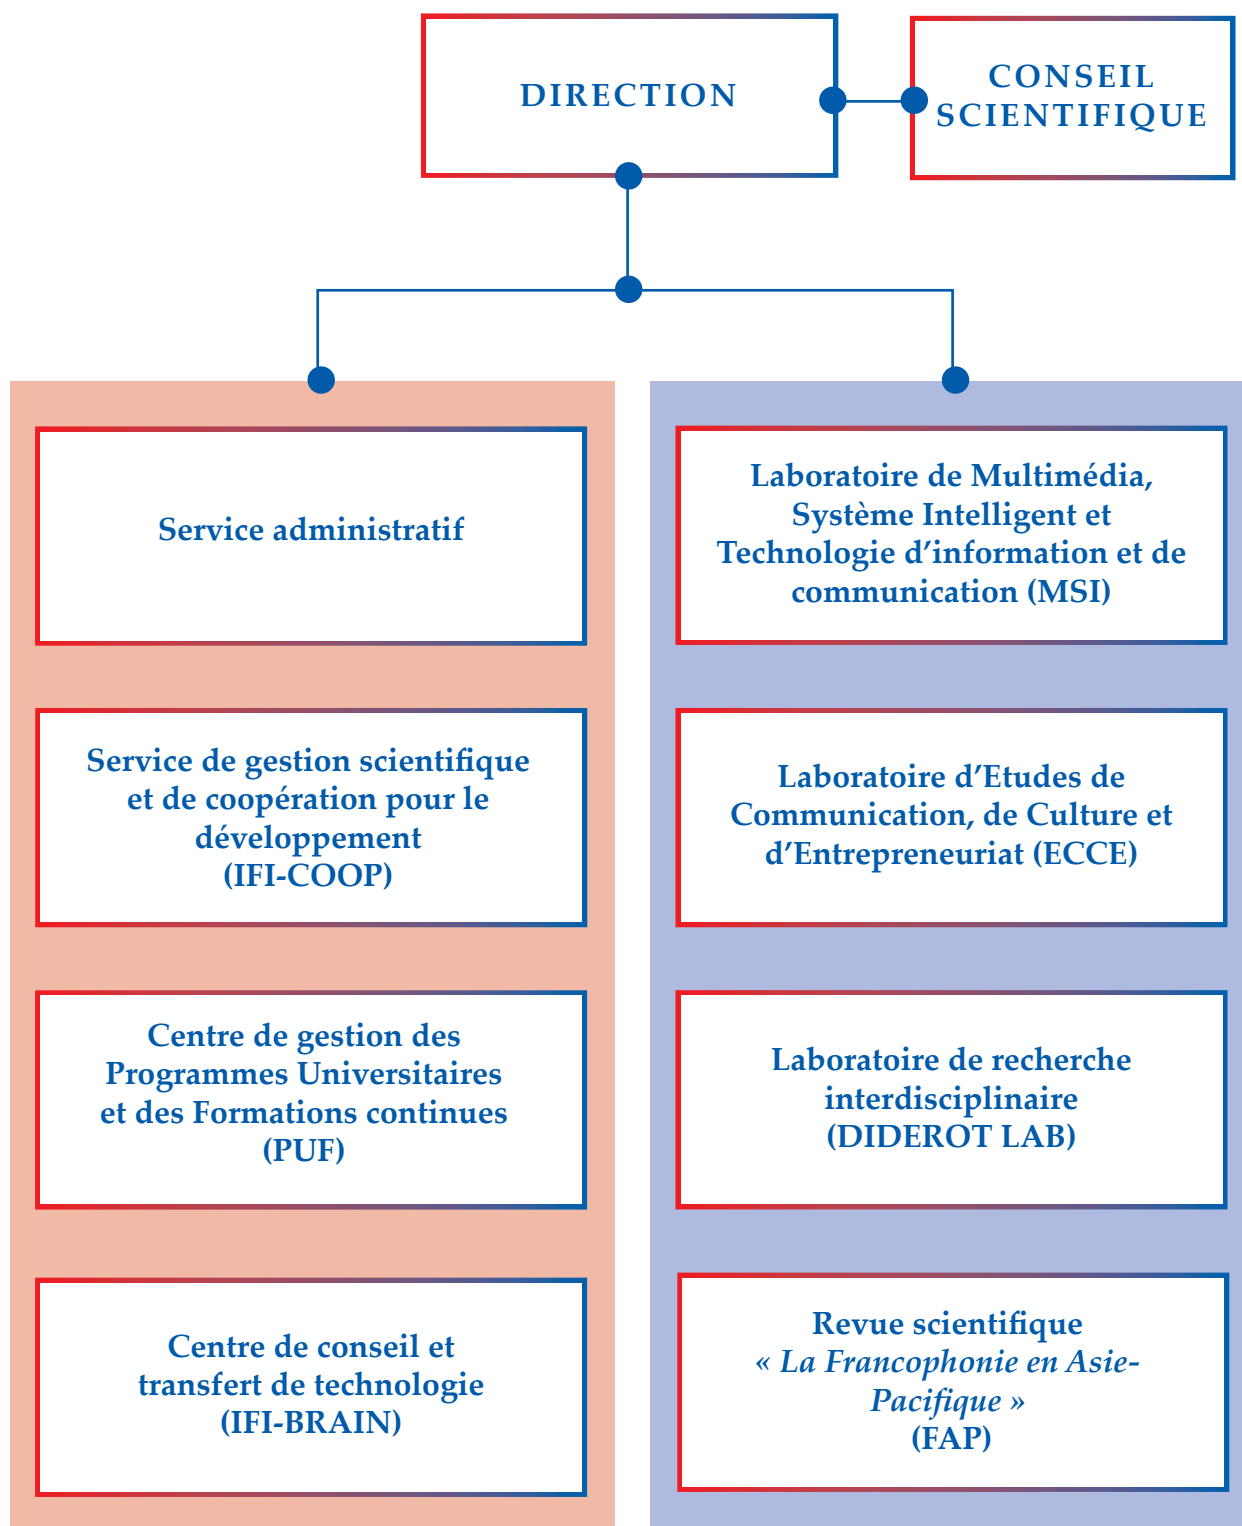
DIRECTION

CONSEIL SCIENTIFIQUE

Service administratif

Service de gestion scientifique et de coopération pour le développement (IFI-COOP)

Centre de gestion des Programmes Universitaires et des Formations continues (PUF)

Centre de conseil et transfert de technologie (IFI-BRAIN)

Laboratoire de Multimédia, Système Intelligent et Technologie d'information et de communication (MSI)

Laboratoire d'Etudes de Communication, de Culture et d'Entrepreneuriat (ECCE)

Laboratoire de recherche interdisciplinaire (DIDEROT LAB)

Revue scientifique « La Francophonie en Asie-Pacifique » (FAP)